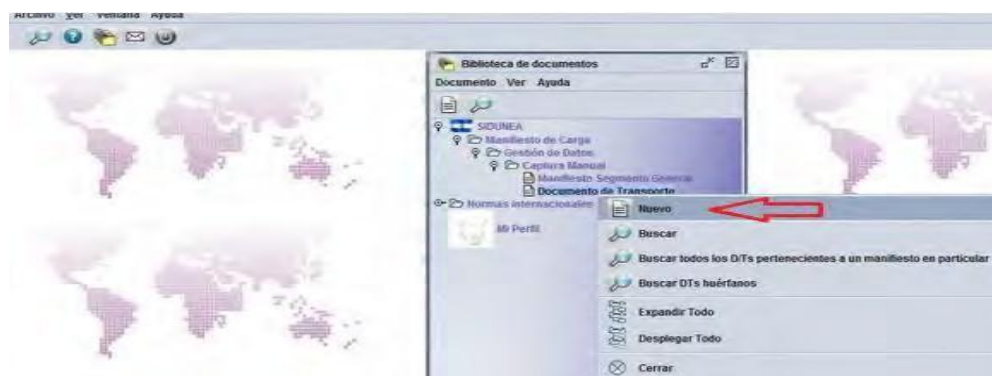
Archivo Ver Ventana Ayuda

Biblioteca de documentos

Documento Ver Ayuda

SIDUNEA
Manifiesto de Carga
Gestión de Datos
Captura Manual
Manifiesto Segmento General
Documento de Transporte
Normas internacionales

Mi Perfil

Nuevo
Buscar
Buscar todos los D/Ts pertenecientes a un manifiesto en particular
Buscar DTs huérfanos
Expandir Todo
Desplegar Todo
Cerrar